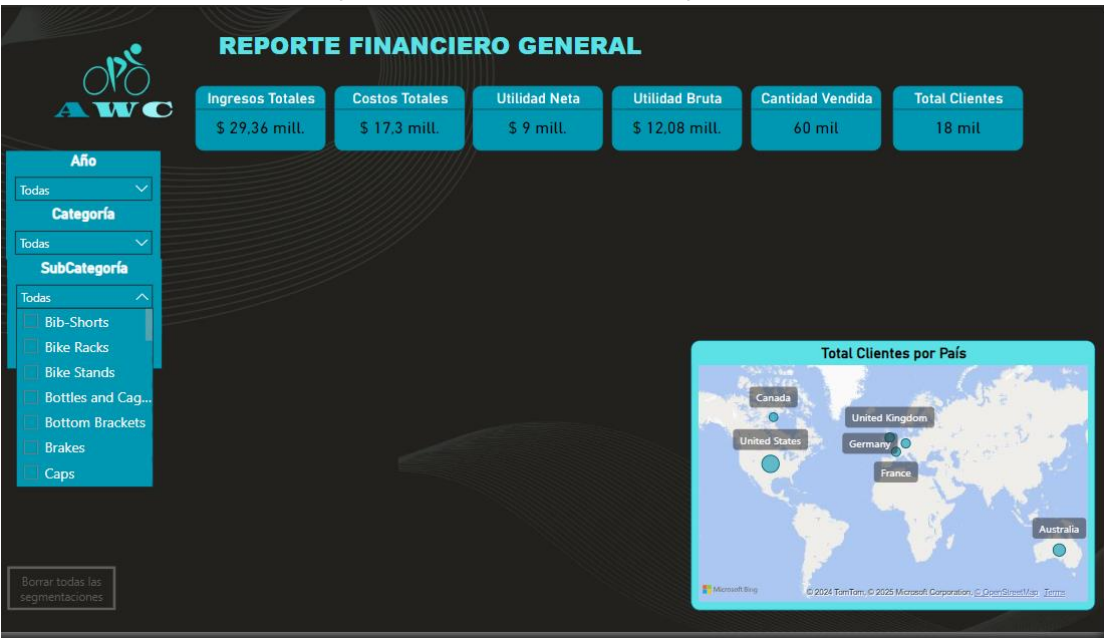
AWC

REPORTE FINANCIERO GENERAL

| Ingresos Totales | Costos Totales | Utilidad Neta | Utilidad Bruta | Cantidad Vendida | Total Clientes |
|---|---|---|---|---|---|
| $ 29,36 mill. | $ 17,3 mill. | $ 9 mill. | $ 12,08 mill. | 60 mil | 18 mil |

Año
Todas
Categoría
Todas
SubCategoría
Todas
Bib-Shorts
Bike Racks
Bike Stands
Bottles and Cag...
Bottom Brackets
Brakes
Caps

Borrar todas las segmentaciones

Total Clientes por País
Canada
United Kingdom
United States
Germany
France
Australia
Microsoft Bing
© 2024 TomTom, © 2025 Microsoft Corporation, © OpenStreetMap Terms